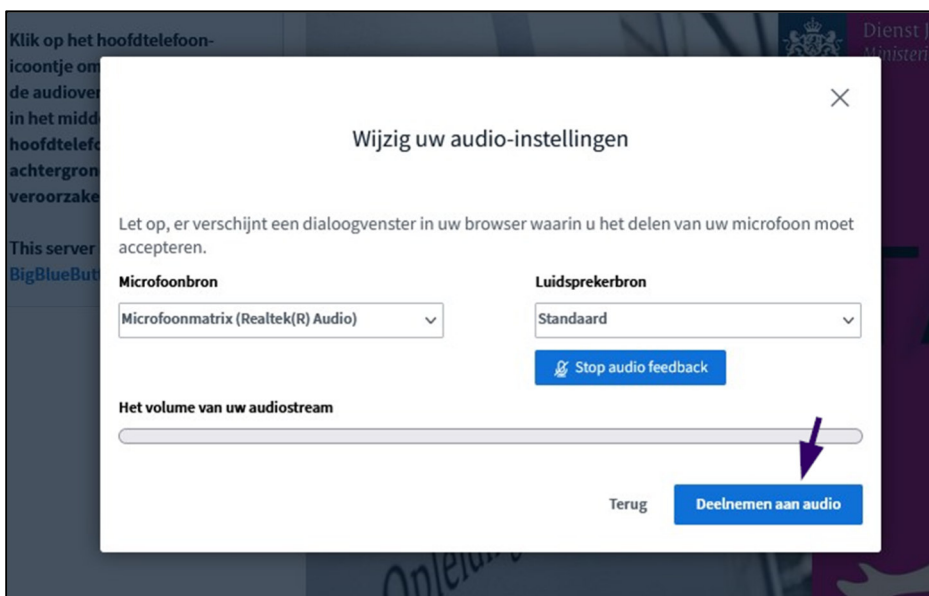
Klik op het hoofdtelefoon-icoontje om de audiover in het midd hoofdtelefo achtergron veroorzake

This server BigBlueButt

Dienst J Ministeri

Wijzig uw audio-instellingen

×

Let op, er verschijnt een dialoogvenster in uw browser waarin u het delen van uw microfoon moet accepteren.

Microfoonbron

Microfoonmatrix (Realtek(R) Audio)

Luidsprekerbron

Standaard

Stop audio feedback

Het volume van uw audiostream

Terug

Deelnemen aan audio

Opleid